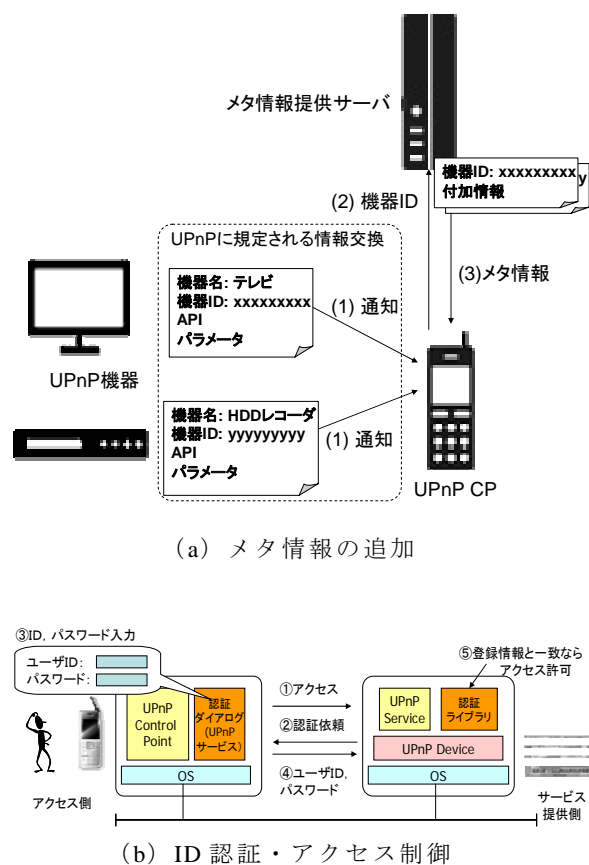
メタ情報提供サーバ

機器ID: xxxxxxxxx
付加情報

(2) 機器ID

UPnPに規定される情報交換

(3)メタ情報

機器名: テレビ
機器ID: xxxxxxxxx
API
パラメータ

(1) 通知

UPnP機器

機器名: HDDレコーダ
機器ID: yyyyyyyyy
API
パラメータ

(1) 通知

UPnP CP

(a) メタ情報の追加

③ID, パスワード入力

ユーザID:
パスワード:

⑤登録情報と一致ならアクセス許可

UPnP Control Point

認証ダイアログ(UPnPサービス)

①アクセス

②認証依頼

④ユーザID, パスワード

UPnP Service

認証ライブラリ

UPnP Device

OS

OS

アクセス側

サービス提供側

(b) ID認証・アクセス制御